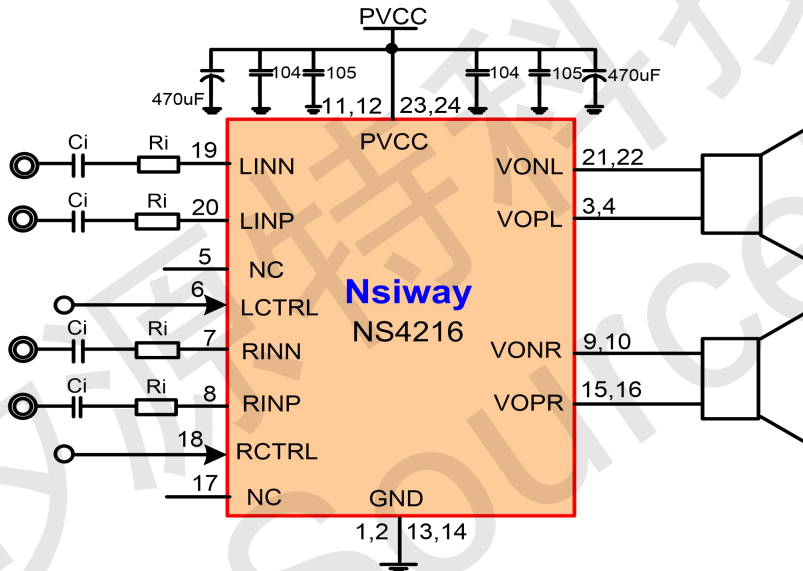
PVCC

470uF

104

105

104

105

470uF

11,12

23,24

PVCC

Ci

Ri

19

LINN

Ci

Ri

20

LINP

5

NC

6

LCTRL

Ci

Ri

7

RINN

Ci

Ri

8

RINP

18

RCTRL

17

NC

Nsiway

NS4216

VONL

21,22

VOPL

3,4

VONR

9,10

VOPR

15,16

GND

1,2

13,14